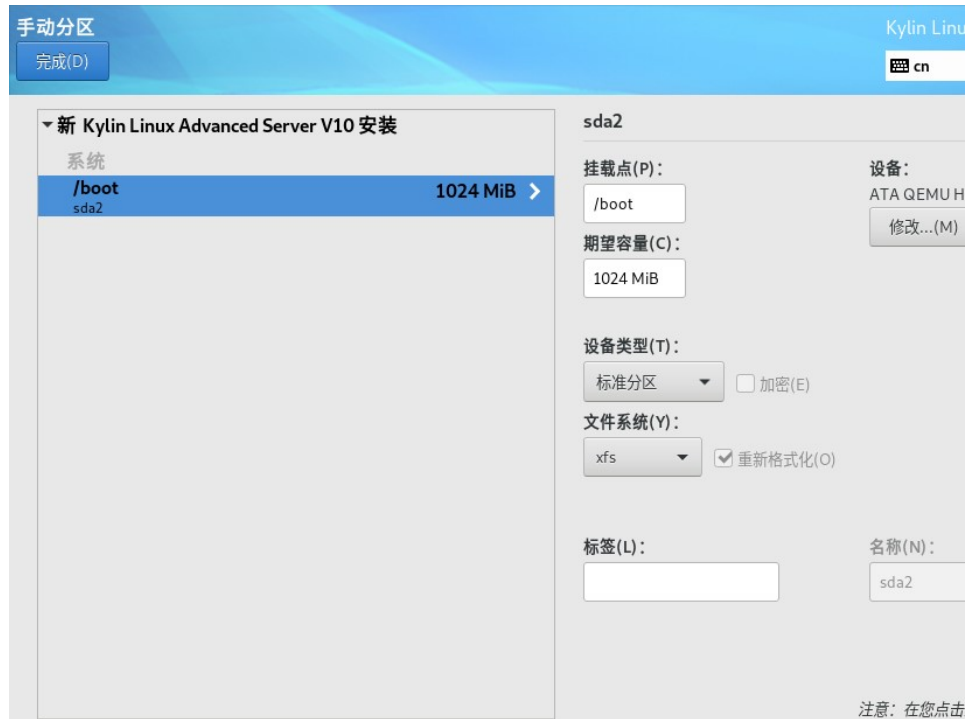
手动分区

完成(D)

Kylin Linu

cn

▾ 新 Kylin Linux Advanced Server V10 安装

系统

/boot
sda2

1024 MiB

sda2

挂载点(P)：

/boot

期望容量(C)：

1024 MiB

设备：

ATA QEMU H

修改...(M)

设备类型(T)：

标准分区

加密(E)

文件系统(Y)：

xfs

重新格式化(O)

标签(L)：

名称(N)：

sda2

注意：在您点击